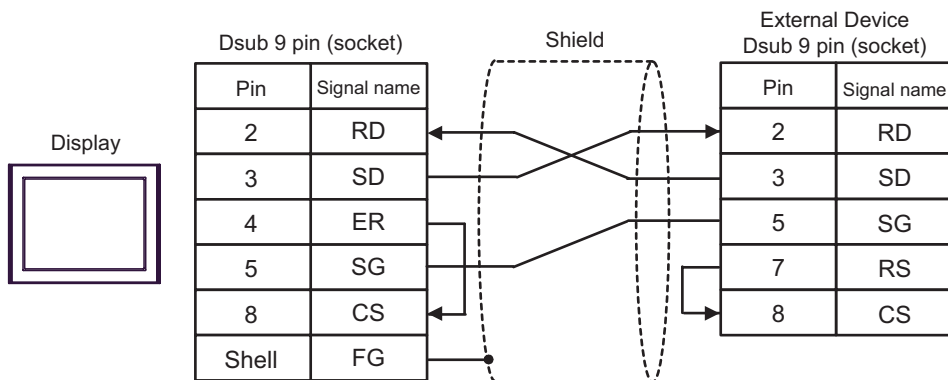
Display

Dsub 9 pin (socket)

| Pin | Signal name |
|---|---|
| 2 | RD |
| 3 | SD |
| 4 | ER |
| 5 | SG |
| 8 | CS |
| Shell | FG |

Shield

External Device
Dsub 9 pin (socket)

| Pin | Signal name |
|---|---|
| 2 | RD |
| 3 | SD |
| 5 | SG |
| 7 | RS |
| 8 | CS |